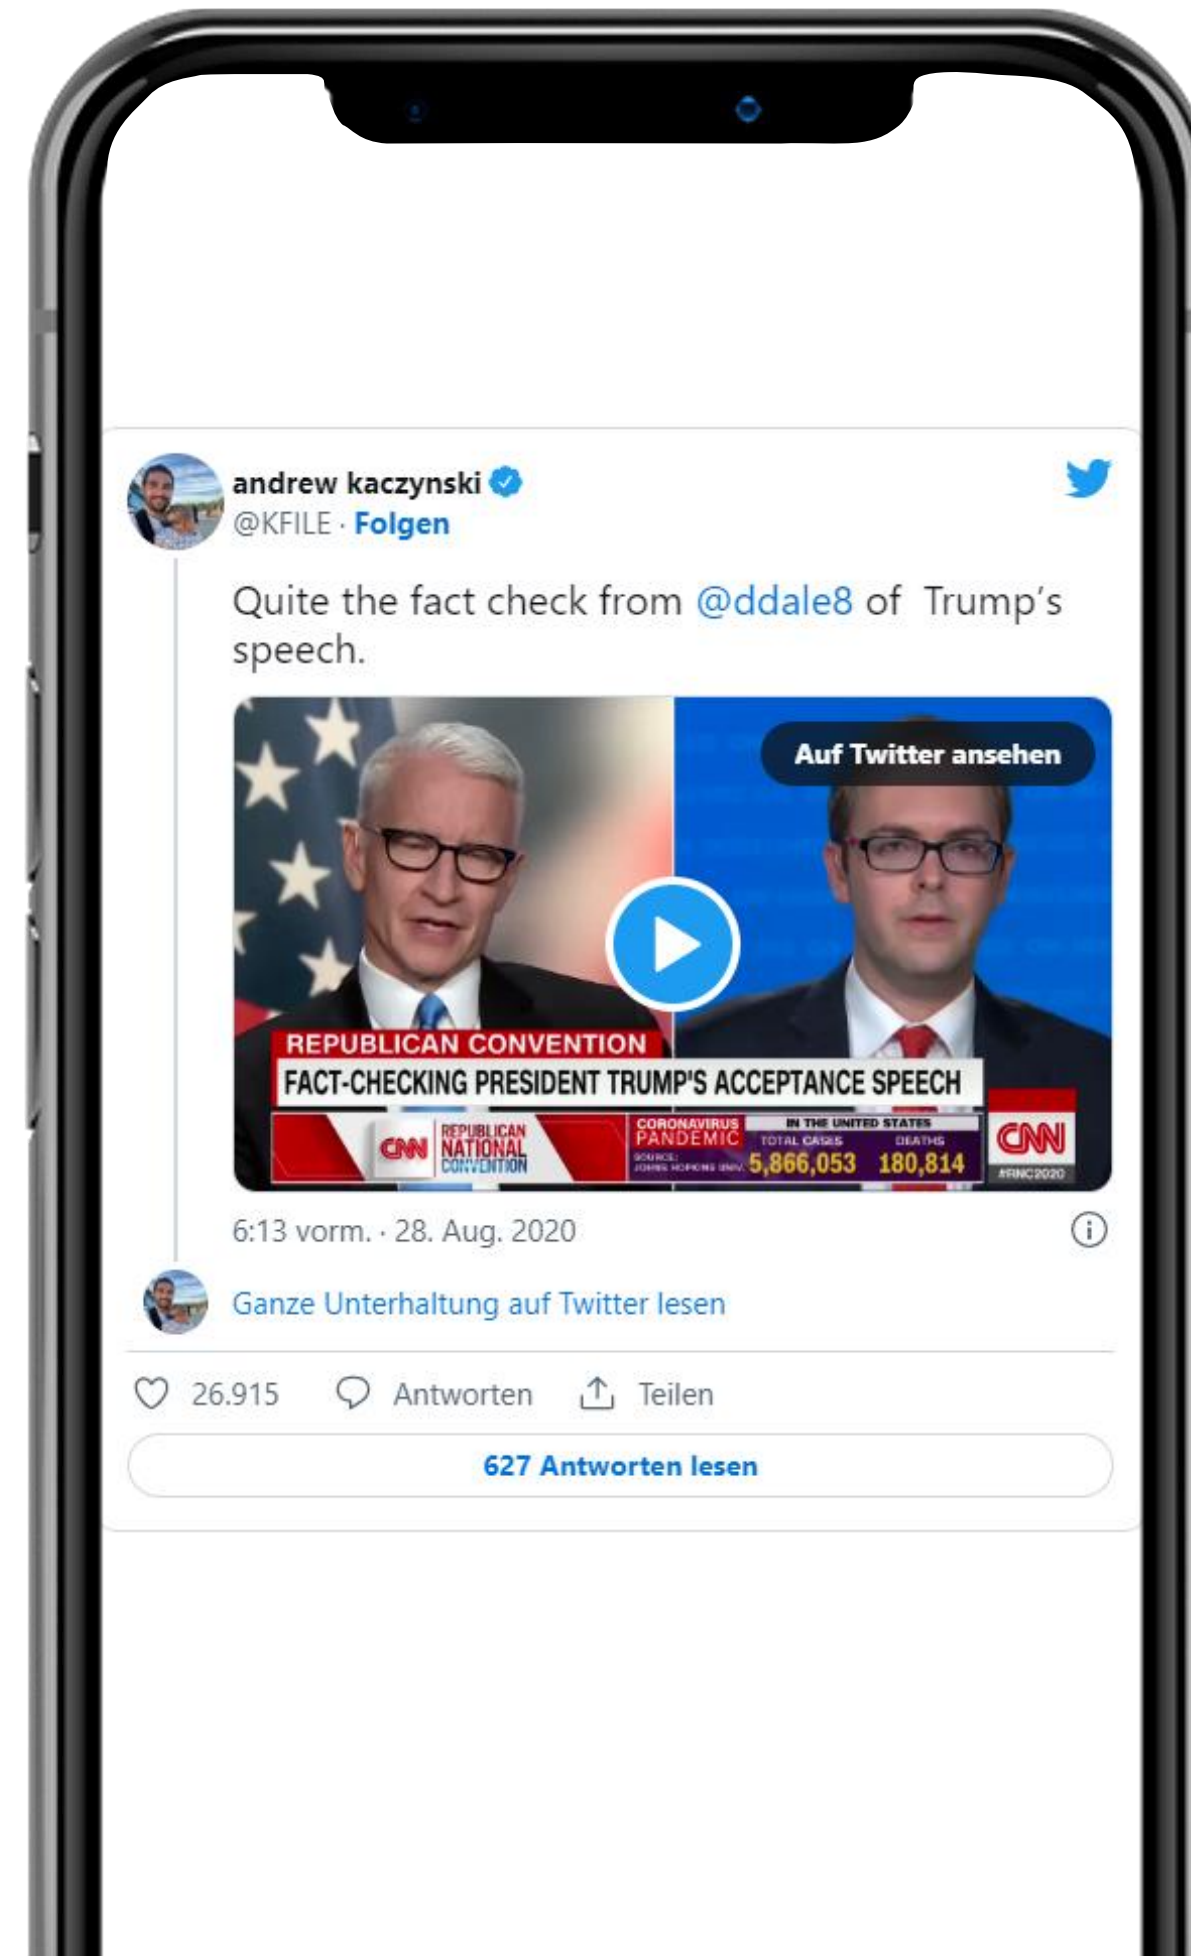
andrew kaczynski
@KFILE · Folgen

Quite the fact check from @ddale8 of Trump's speech.

Auf Twitter ansehen

REPUBLICAN CONVENTION
FACT-CHECKING PRESIDENT TRUMP'S ACCEPTANCE SPEECH
CNN REPUBLICAN NATIONAL CONVENTION
CORONAVIRUS PANDEMIC
SOURCE: JOHNS HOPKINS UNIV.
IN THE UNITED STATES
TOTAL CASES 5,866,053
DEATHS 180,814
CNN
#RNC2020

6:13 vorm. · 28. Aug. 2020

Ganze Unterhaltung auf Twitter lesen

26.915 Antworten Teilen

627 Antworten lesen